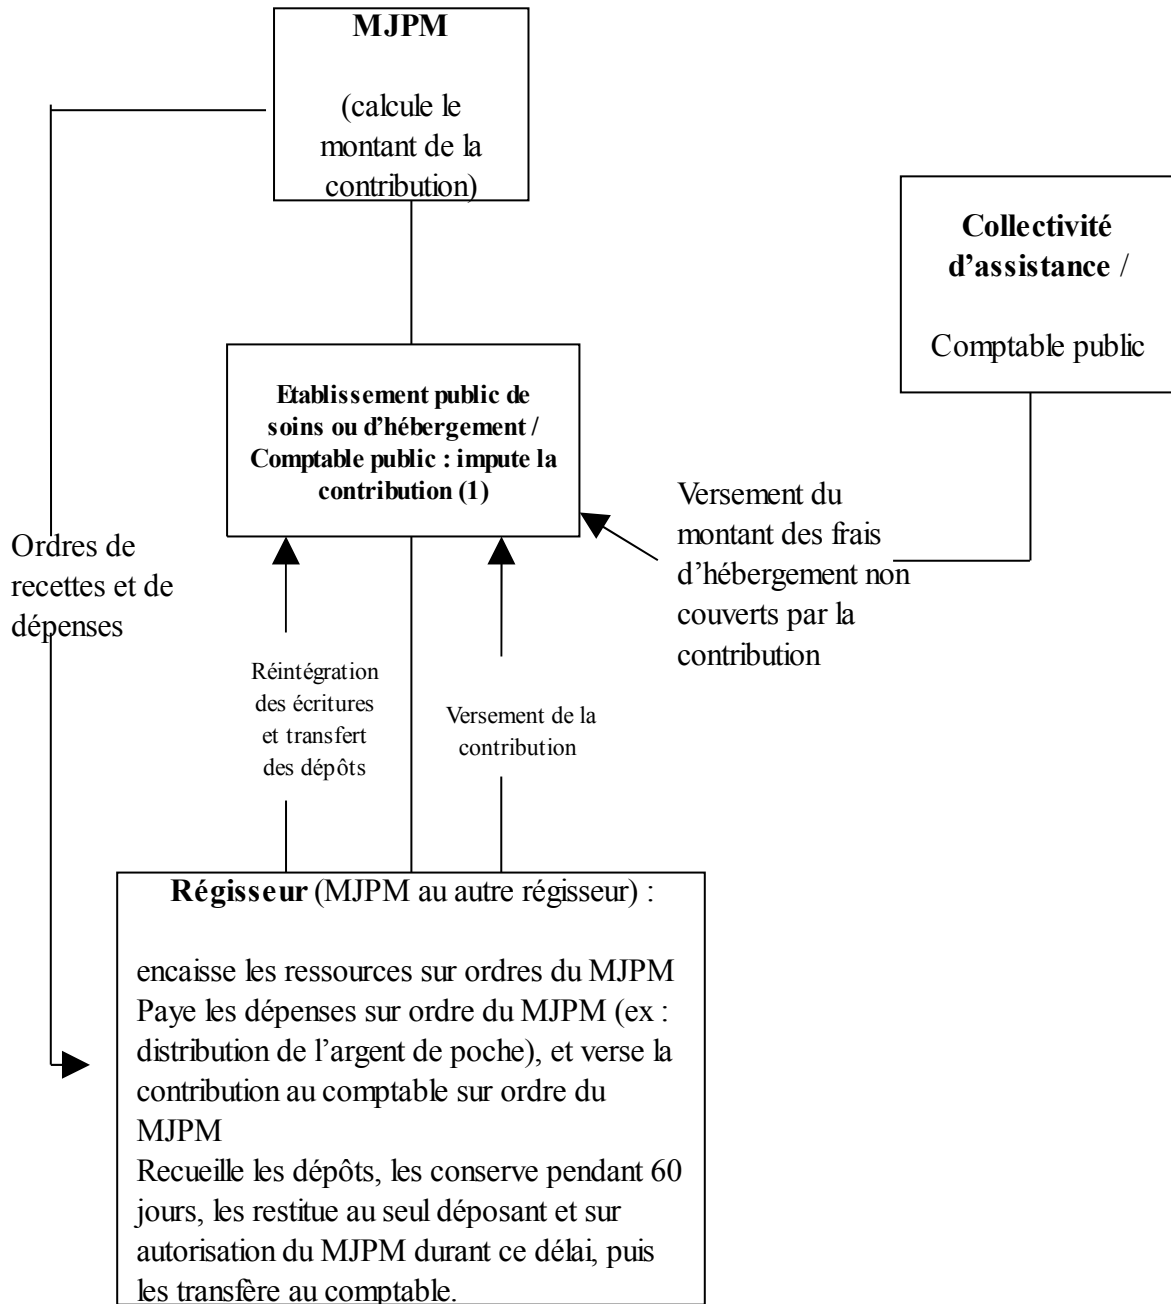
MJPM

(calcule le montant de la contribution)

Collectivité d'assistance /

Comptable public

Etablissement public de soins ou d'hébergement / Comptable public : impute la contribution (1)

Versement du montant des frais d'hébergement non couverts par la contribution

Ordres de recettes et de dépenses

Réintégration des écritures et transfert des dépôts

Versement de la contribution

Régisseur (MJPM au autre régisseur) :

encaisse les ressources sur ordres du MJPM
Paye les dépenses sur ordre du MJPM (ex : distribution de l'argent de poche), et verse la contribution au comptable sur ordre du MJPM
Recueille les dépôts, les conserve pendant 60 jours, les restitue au seul déposant et sur autorisation du MJPM durant ce délai, puis les transfère au comptable.